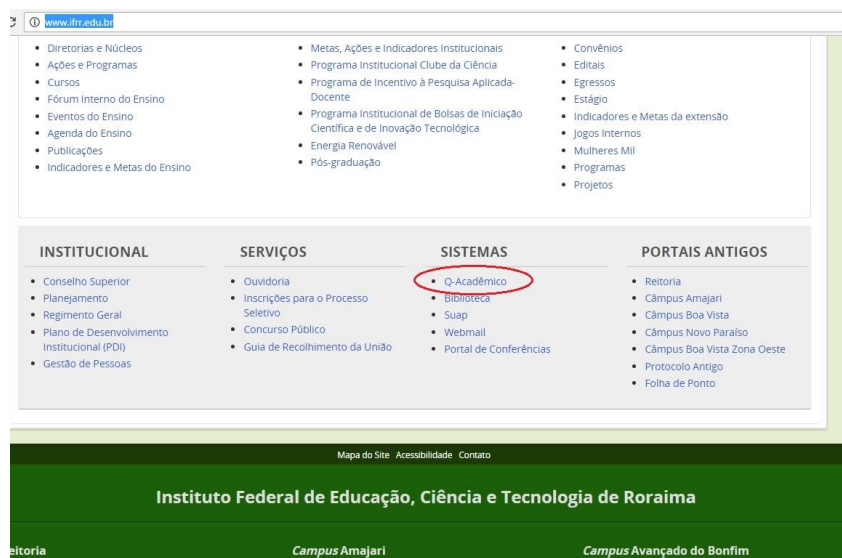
C ⓘ www.ifrr.edu.br

- Diretorias e Núcleos
- Ações e Programas
- Cursos
- Fórum Interno do Ensino
- Eventos do Ensino
- Agenda do Ensino
- Publicações
- Indicadores e Metas do Ensino

- Metas, Ações e Indicadores Institucionais
- Programa Institucional Clube da Ciência
- Programa de Incentivo à Pesquisa Aplicada-Docente
- Programa Institucional de Bolsas de Iniciação Científica e de Inovação Tecnológica
- Energia Renovável
- Pós-graduação

- Convênios
- Editais
- Egressos
- Estágio
- Indicadores e Metas da extensão
- Jogos Internos
- Mulheres Mil
- Programas
- Projetos

INSTITUCIONAL
- Conselho Superior
- Planejamento
- Regimento Geral
- Plano de Desenvolvimento Institucional (PDI)
- Gestão de Pessoas

SERVIÇOS
- Ouvidoria
- Inscrições para o Processo Seletivo
- Concurso Público
- Guia de Recolhimento da União

SISTEMAS
- Q-Acadêmico
- Biblioteca
- Suap
- Webmail
- Portal de Conferências

PORTAIS ANTIGOS
- Reitoria
- Câmpus Amajari
- Câmpus Boa Vista
- Câmpus Novo Paraíso
- Câmpus Boa Vista Zona Oeste
- Protocolo Antigo
- Folha de Ponto

Mapa do Site Acessibilidade Contato

Instituto Federal de Educação, Ciência e Tecnologia de Roraima

eitoria

Campus Amajari

Campus Avançado do Bonfim